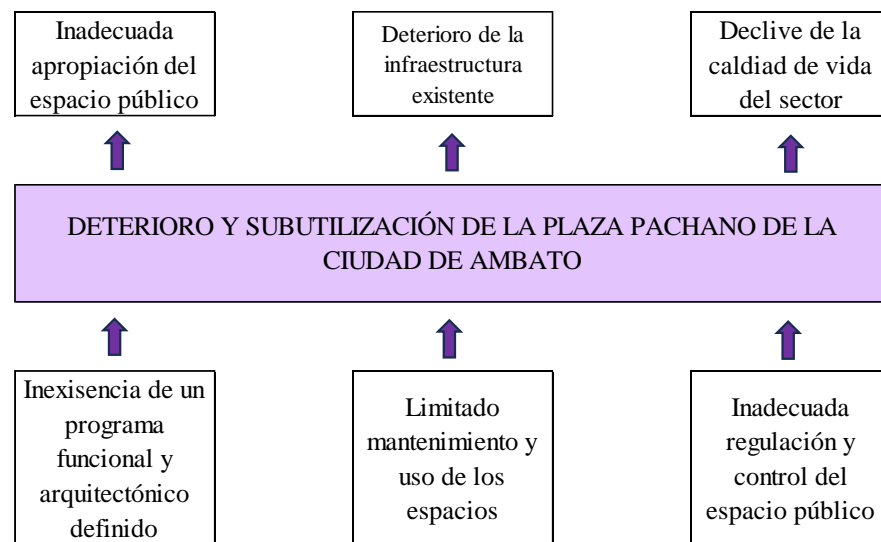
Inadecuada apropiación del espacio público

Deterioro de la infraestructura existente

Declive de la caldiad de vida del sector

DETERIORO Y SUBUTILIZACIÓN DE LA PLAZA PACHANO DE LA CIUDAD DE AMBATO

Inexisencia de un programa funcional y arquitectónico definido

Limitado mantenimiento y uso de los espacios

Inadecuada regulación y control del espacio público